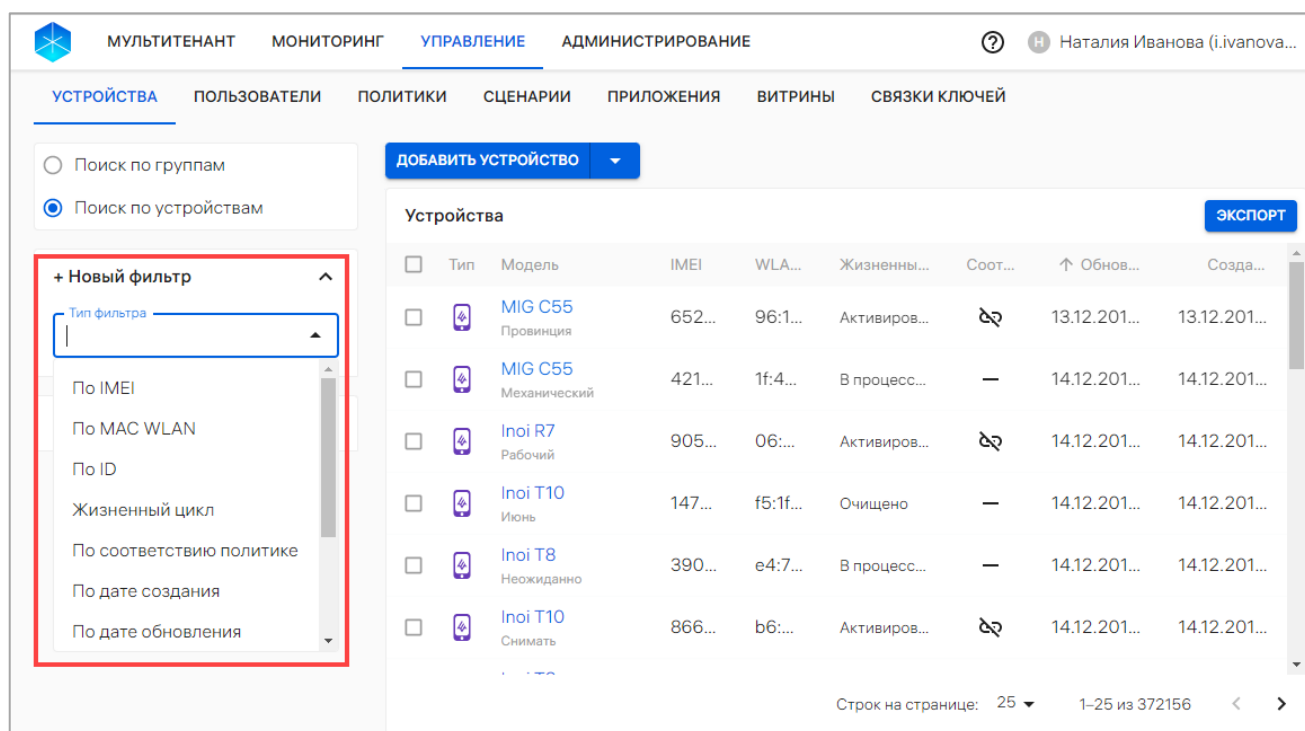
МУЛЬТИТЕНАНТ МОНИТОРИНГ УПРАВЛЕНИЕ АДМИНИСТРИРОВАНИЕ

? Н Наталия Иванова (i.ivanova...

УСТРОЙСТВА ПОЛЬЗОВАТЕЛИ ПОЛИТИКИ СЦЕНАРИИ ПРИЛОЖЕНИЯ ВИТРИНЫ СВЯЗКИ КЛЮЧЕЙ

Поиск по группам
Поиск по устройствам

+ Новый фильтр

Тип фильтра

По IMEI
По MAC WLAN
По ID
Жизненный цикл
По соответствию политике
По дате создания
По дате обновления

ДОБАВИТЬ УСТРОЙСТВО

Устройства

ЭКСПОРТ

| | Тип | Модель | IMEI | WLA... | Жизненны... | Соот... | ↑ Обнов... | Созда... |
|---|---|---|---|---|---|---|---|---|
| | | MIG C55 Провинция | 652... | 96:1... | Активиров... | | 13.12.201... | 13.12.201... |
| | | MIG C55 Механический | 421... | 1f:4... | В процесс... | — | 14.12.201... | 14.12.201... |
| | | Inoi R7 Рабочий | 905... | 06:... | Активиров... | | 14.12.201... | 14.12.201... |
| | | Inoi T10 Июнь | 147... | f5:1f... | Очищено | — | 14.12.201... | 14.12.201... |
| | | Inoi T8 Неожиданно | 390... | e4:7... | В процесс... | — | 14.12.201... | 14.12.201... |
| | | Inoi T10 Снимать | 866... | b6:... | Активиров... | | 14.12.201... | 14.12.201... |

Строк на странице: 25 1–25 из 372156